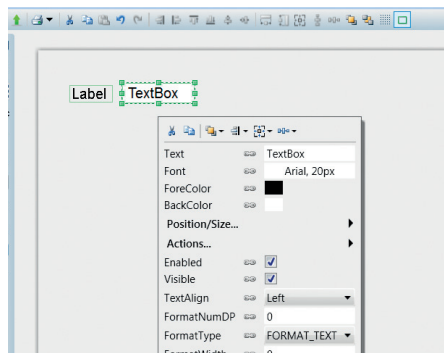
Label TextBox

| | | |
|---|---|---|
| Text | | TextBox |
| Font | | Arial, 20px |
| ForeColor | | |
| BackColor | | |
| Position/Size... | | |
| Actions... | | |
| Enabled | | |
| Visible | | |
| TextAlign | | Left |
| FormatNumDP | | 0 |
| FormatType | | FORMAT_TEXT |
| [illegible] | | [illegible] |